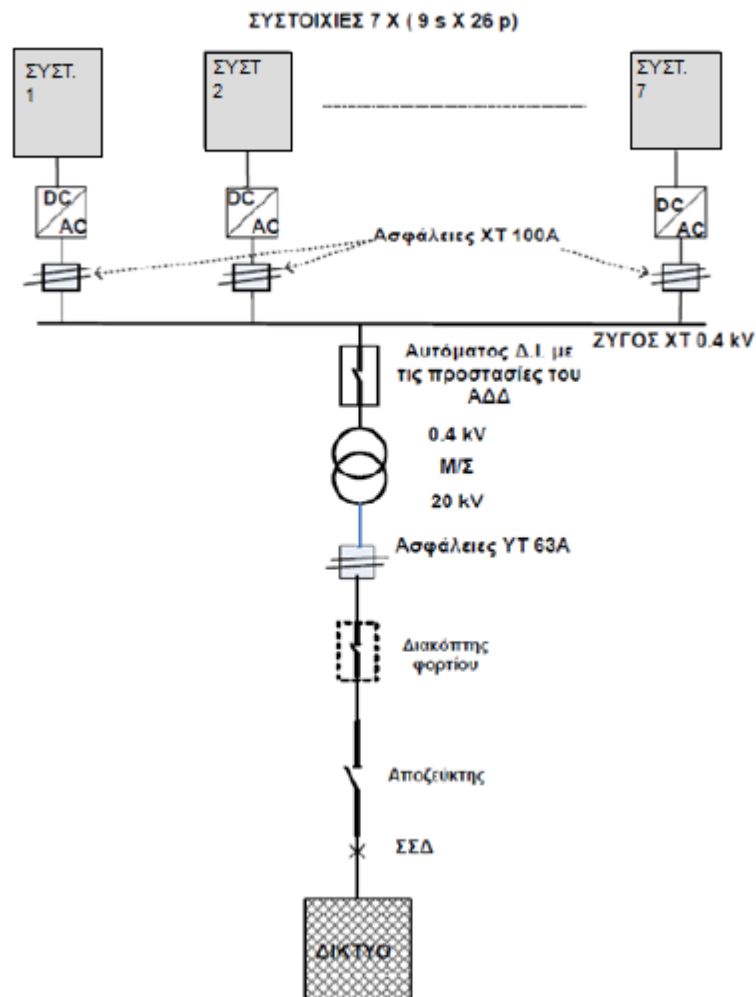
ΣΥΣΤΟΙΧΙΕΣ 7 Χ ( 9 s Χ 26 p)

ΣΥΣΤ. 1

ΣΥΣΤ 2

ΣΥΣΤ. 7

DC AC

DC AC

DC AC

Ασφάλειες ΧΤ 100Α

ΖΥΓΟΣ ΧΤ 0.4 kV

Αυτόματος Δ.Ι. με τις προστασίες του ΑΔΔ

0.4 kV

Μ/Σ

20 kV

Ασφάλειες ΥΤ 63Α

Διακόπτης φορτίου

Αποζεύκτης

ΣΣΔ

ΔΙΚΤΥΟ